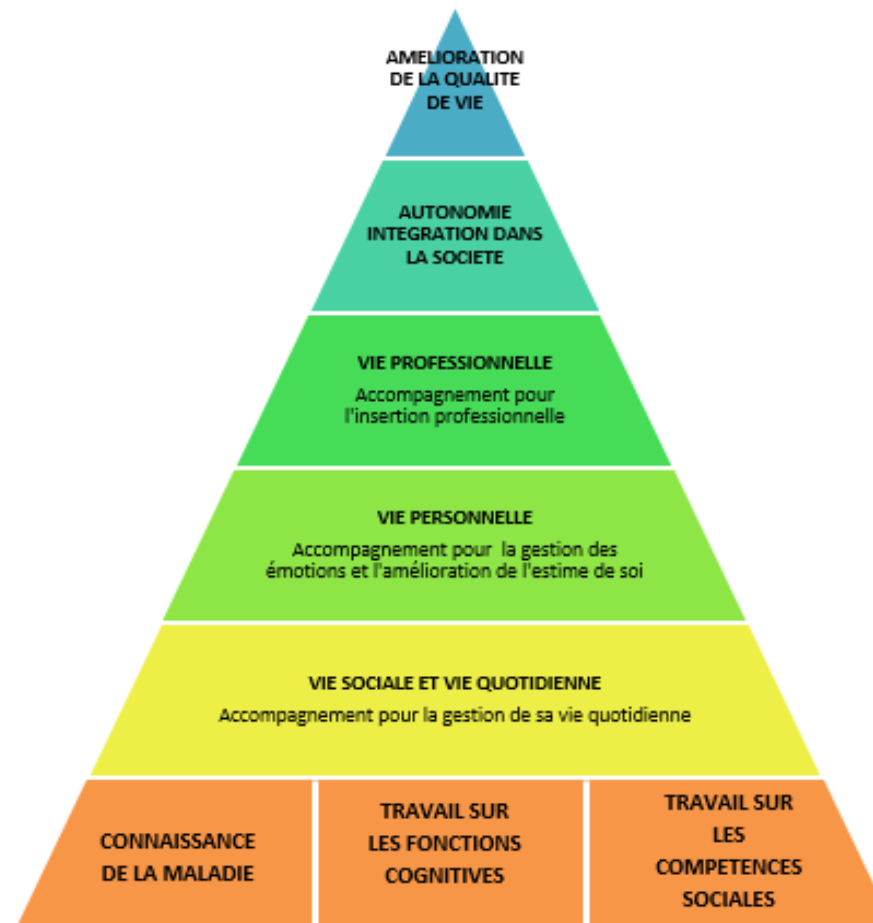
AMELIORATION DE LA QUALITE DE VIE

AUTONOMIE INTEGRATION DANS LA SOCIETE

VIE PROFESSIONNELLE

Accompagnement pour l'insertion professionnelle

VIE PERSONNELLE

Accompagnement pour la gestion des émotions et l'amélioration de l'estime de soi

VIE SOCIALE ET VIE QUOTIDIENNE

Accompagnement pour la gestion de sa vie quotidienne

CONNAISSANCE DE LA MALADIE

TRAVAIL SUR LES FONCTIONS COGNITIVES

TRAVAIL SUR LES COMPETENCES SOCIALES